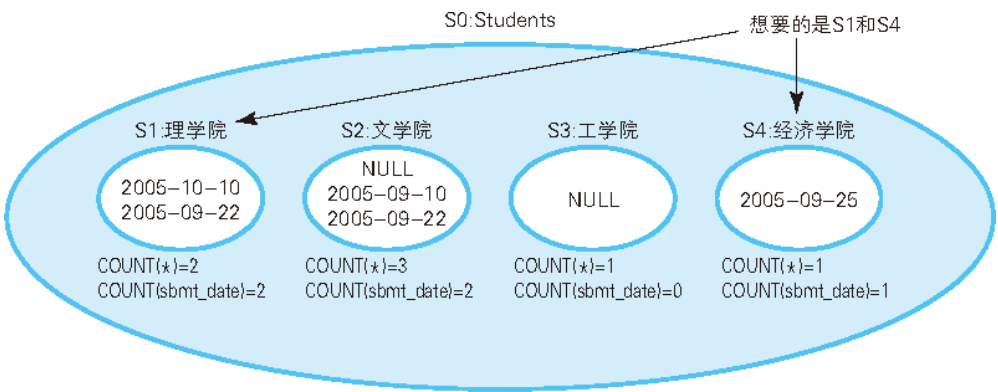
S0:Students

想要的是S1和S4

S1:理学院

2005-10-10
2005-09-22

COUNT(*)=2
COUNT(sbmt_date)=2

S2:文学院

NULL
2005-09-10
2005-09-22

COUNT(*)=3
COUNT(sbmt_date)=2

S3:工学院

NULL

COUNT(*)=1
COUNT(sbmt_date)=0

S4:经济学院

2005-09-25

COUNT(*)=1
COUNT(sbmt_date)=1